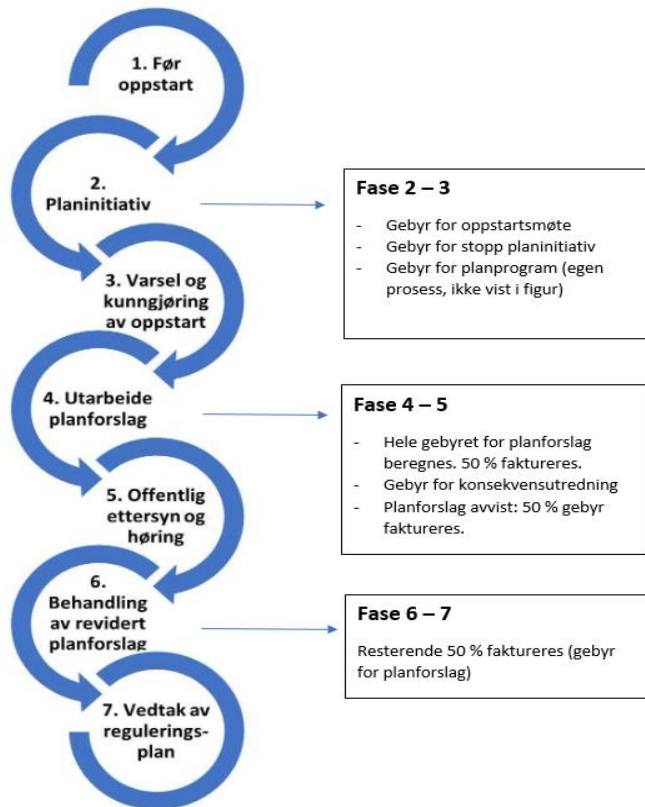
1. Før oppstart

2. Planinitiativ

3. Varsel og kunngjøring av oppstart

4. Utarbeide planforslag

5. Offentlig ettersyn og høring

6. Behandling av revidert planforslag

7. Vedtak av regulerings-plan

Fase 2 – 3

- Gebyr for oppstartsmøte
- Gebyr for stopp planinitiativ
- Gebyr for planprogram (egen prosess, ikke vist i figur)

Fase 4 – 5

- Hele gebyret for planforslag beregnes. 50 % faktureres.
- Gebyr for konsekvensutredning
- Planforslag avvist: 50 % gebyr faktureres.

Fase 6 – 7

Resterende 50 % faktureres (gebyr for planforslag)